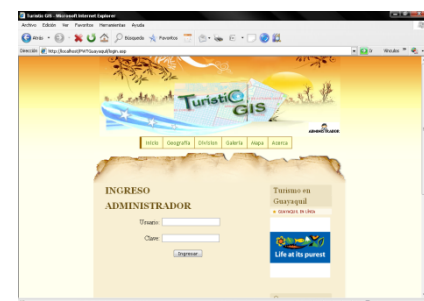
Turistic GIS - Microsoft Internet Explorer

Archivo Edición Ver Favoritos Herramientas Ayuda

Atrás Búsqueda Favoritos

Dirección http://localhost/PWTGuayaquil/login.asp

Ir Vínculos

Turistic GIS

ADMINISTRADOR

Inicio Geografía Division Galeria Mapa Acerca

INGRESO ADMINISTRADOR

Usuario:

Clave:

Ingresar

Turismo en Guayaquil

Guayaquil de Lifela

Life at its purest